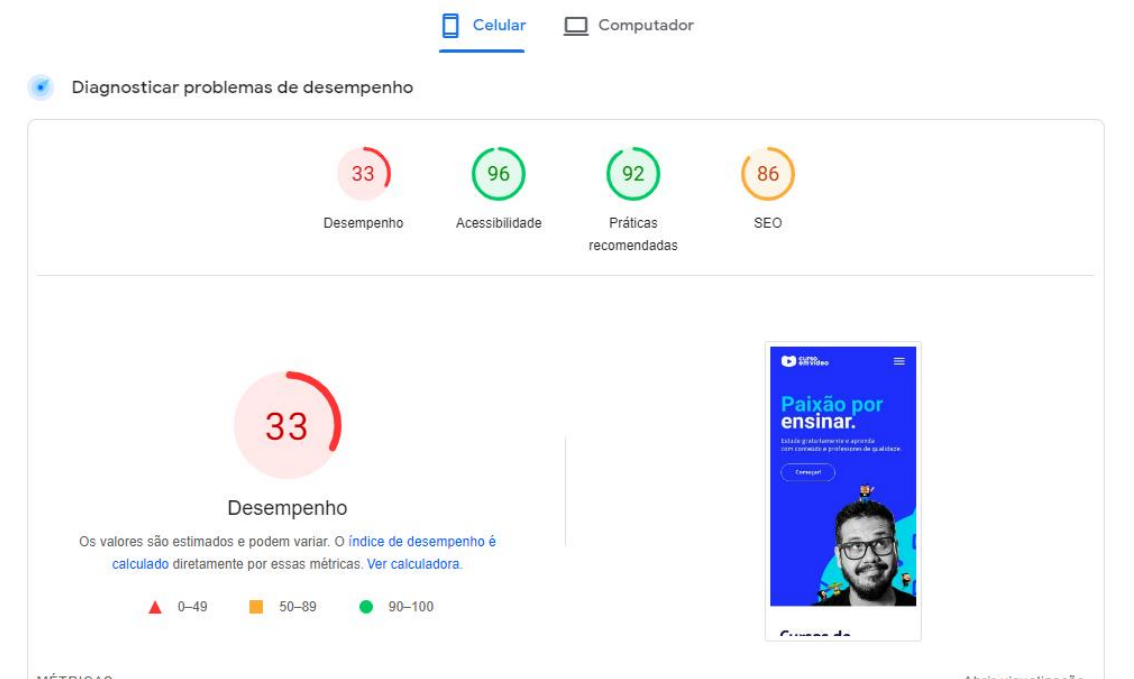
Celular Computador

Diagnosticar problemas de desempenho

33
Desempenho

96
Acessibilidade

92
Práticas recomendadas

86
SEO

33

Desempenho

Os valores são estimados e podem variar. O índice de desempenho é calculado diretamente por essas métricas. Ver calculadora.

0–49 50–89 90–100

curso em vídeo

Paixão por ensinar.

Estude gratuitamente e aprenda com conteúdo e professores de qualidade.

Começar!

Cursos de

MÉTRICAS

Abrir visualização